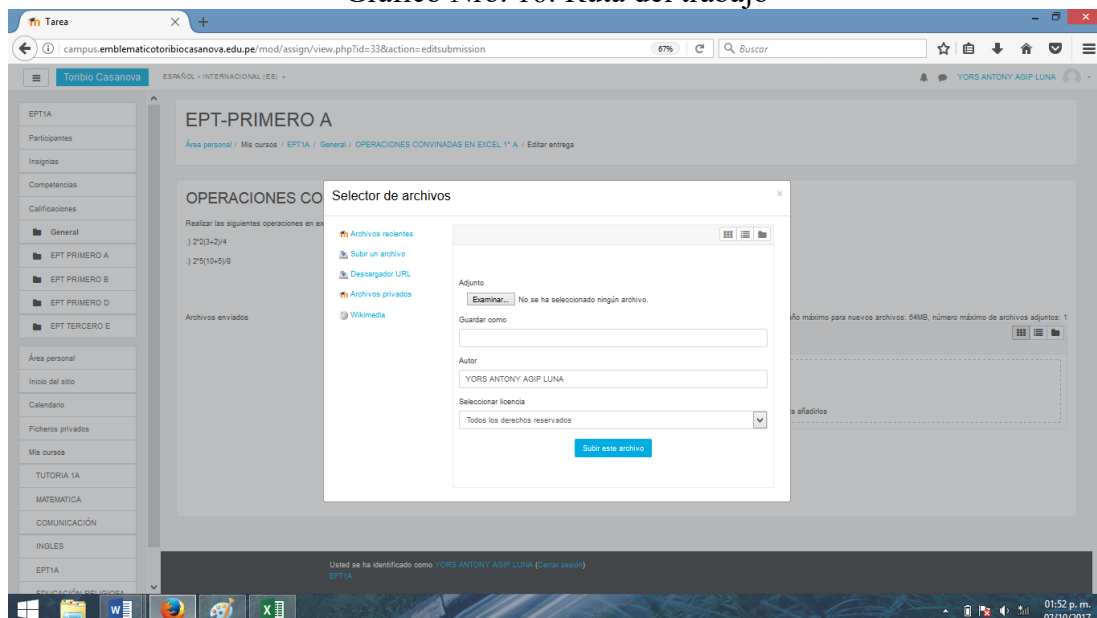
Gráfico No. 10: Ruta del trabajo

Tarea

campus.emblematicotoribiocasanova.edu.pe/mod/assign/view.php?id=33&action=editsubmission

67%

Buscar

Toribio Casanova

ESPAÑOL - INTERNACIONAL (ES)

YORS ANTONY AGIP LUNA

EPT1A
Participantes
Insignias
Competencias
Calificaciones
General
EPT PRIMERO A
EPT PRIMERO B
EPT PRIMERO D
EPT TERCERO E
Área personal
Inicio del sitio
Calendario
Ficheros privados
Mis cursos
TUTORIA 1A
MATEMATICA
COMUNICACIÓN
INGLES
EPT1A
EDUCACIÓN RELIGIOSA

EPT-PRIMERO A

Área personal / Mis cursos / EPT1A / General / OPERACIONES CONVINADAS EN EXCEL 1° A / Editar entrega

OPERACIONES CO

Realizar las siguientes operaciones en ex

.) 2*2(3+2)/4

.) 2*5(10+5)/8

Archivos enviados

ño máximo para nuevos archivos: 64MB, número máximo de archivos adjuntos: 1

s añadirlos

Selector de archivos

Archivos recientes
Subir un archivo
Descargador URL
Archivos privados
Wikimedia

Adjunto
Examinar... No se ha seleccionado ningún archivo.

Guardar como

Autor
YORS ANTONY AGIP LUNA

Seleccionar licencia
Todos los derechos reservados

Subir este archivo

Usted se ha identificado como YORS ANTONY AGIP LUNA (Cerrar sesión)
EPT1A

01:52 p. m.
02/10/2017